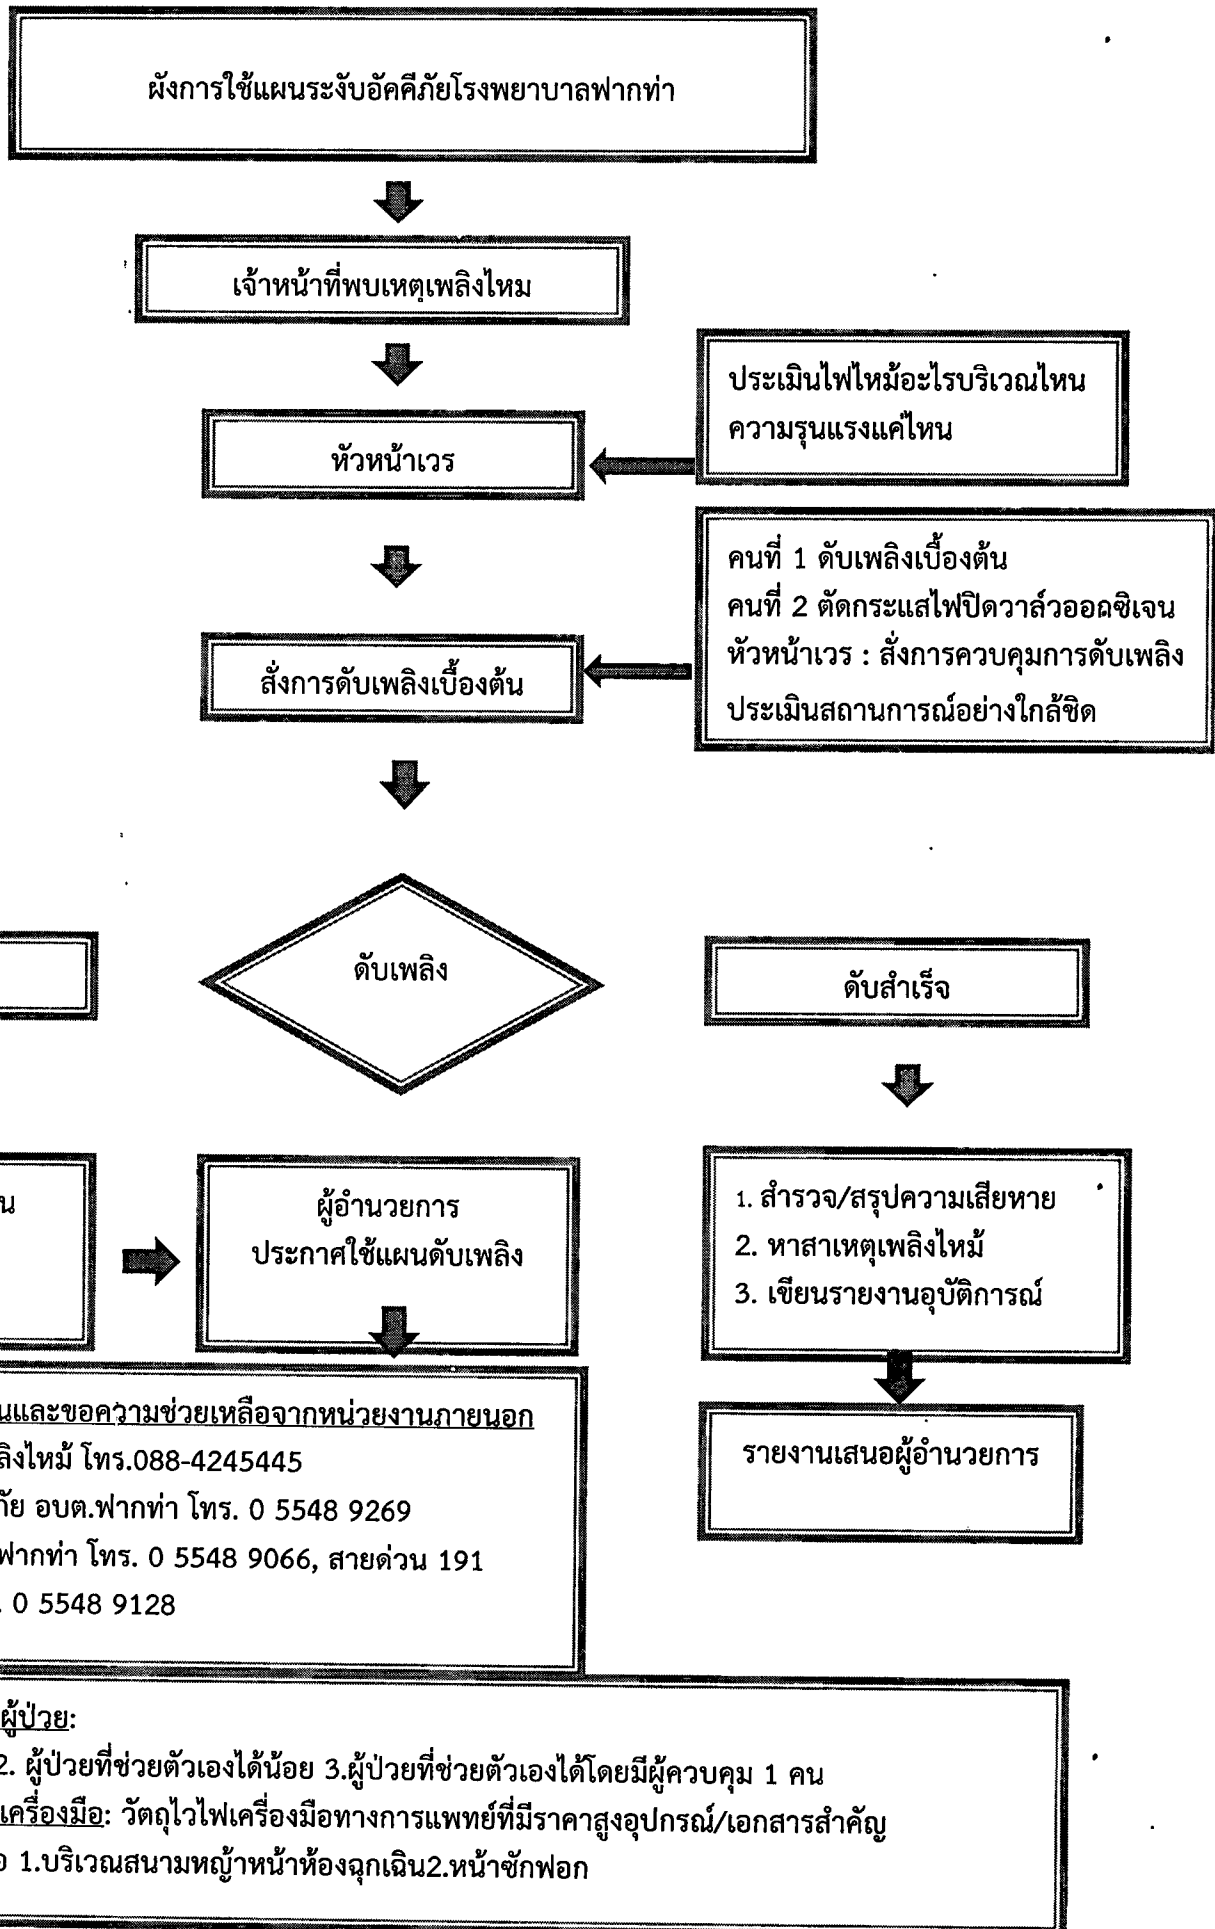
ผังการใช้แผนระงับอัคคีภัยโรงพยาบาลฟากท่า

เจ้าหน้าที่พบเหตุเพลิงไหม

ประเมินไฟไหม้อะไรบริเวณไหน ความรุนแรงแค่ไหน

หัวหน้าเวร

คนที่ 1 ดับเพลิงเบื้องต้น
คนที่ 2 ตัดกระแสไฟปิดวาล์วออกซิเจน
หัวหน้าเวร : สั่งการควบคุมการดับเพลิง
ประเมินสถานการณ์อย่างใกล้ชิด

สั่งการดับเพลิงเบื้องต้น

ดับเพลิง

ดับสำเร็จ

น

ผู้อำนวยการ
ประกาศใช้แผนดับเพลิง

1. สำรวจ/สรุปความเสียหาย
2. หาสาเหตุเพลิงไหม้
3. เขียนรายงานอุบัติการณ์

นและขอความช่วยเหลือจากหน่วยงานภายนอก
ลิงไหม้ โทร.088-4245445
ภัย อบต.ฟากท่า โทร. 0 5548 9269
ฟากท่า โทร. 0 5548 9066, สายด่วน 191
. 0 5548 9128

รายงานเสนอผู้อำนวยการ

ผู้ป่วย:
2. ผู้ป่วยที่ช่วยตัวเองได้น้อย 3.ผู้ป่วยที่ช่วยตัวเองได้โดยมีผู้ควบคุม 1 คน
เครื่องมือ: วัตถุไวไฟเครื่องมือทางการแพทย์ที่มีราคาสูงอุปกรณ์/เอกสารสำคัญ
อ 1.บริเวณสนามหญ้าหน้าห้องฉุกเฉิน2.หน้าซักฟอก